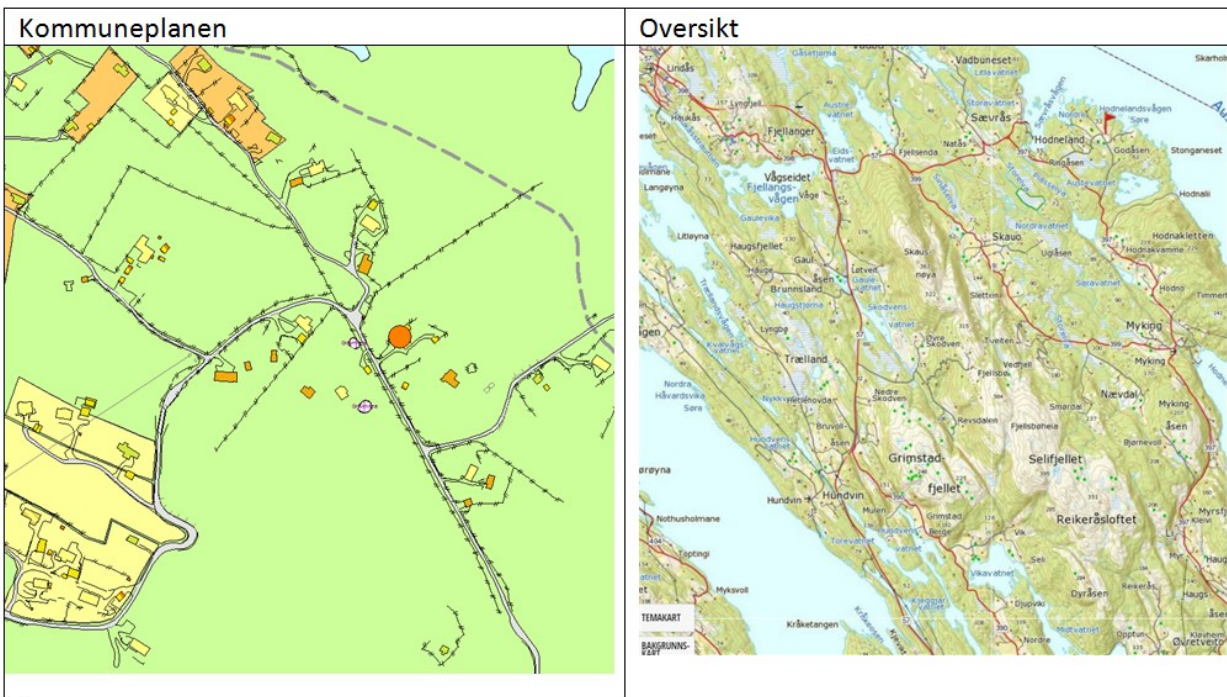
| Kommuneplanen | Oversikt |
|---|---|
| | Vadbuneset Litlavatnet Linsås Lyngfjell Haukås Fjellanger Storavatnet Sævrås Hodnelandsvågen Søre Hodneland Ringåsen Godåsen Stonganeset Austevatnet Hodnalii Vågseidet Eids-vatnet Fjellsenda Natås Fjellangs-vågen Våge Langøyna Gauleviks Nordravatnet Litløyna Haugsfjellet Gaul-åsen Skaus-nøya Skauo Ugåsen Hodnakletten Hodnakvamme Brunnsland Løtveit Gaule-vatnet Slettemo Særavatnet Haugsfjerna Skodvens-vatnet Hodno Timmer Lyngbø Skodven Tveiten Myking Trælland Fjellsbø Vedhjell Myking Nævdal Kvalvågs-vatnet Nordre Skodven Smørdal Myking-åsen Nordra Håvardsvika Søra Nykkje Revsdalen Fjellsbøheia Bjørnevoll Bruvoll Grimstad-fjellet Selifjellet Hundvin Hundvin Mulen Grimstad Reikeråsloftet Nothusholmane Grimstad-vatnet Toptingi Torevatnet Vikavatnet Seli Haugs Mykvoll Dyråsen Reikerås Kleivi TEMAKART Djupvik Kråketangen BAKGRUNNS-KART Nordre Midtvatnet Opptun Øvretveit Klovheim |